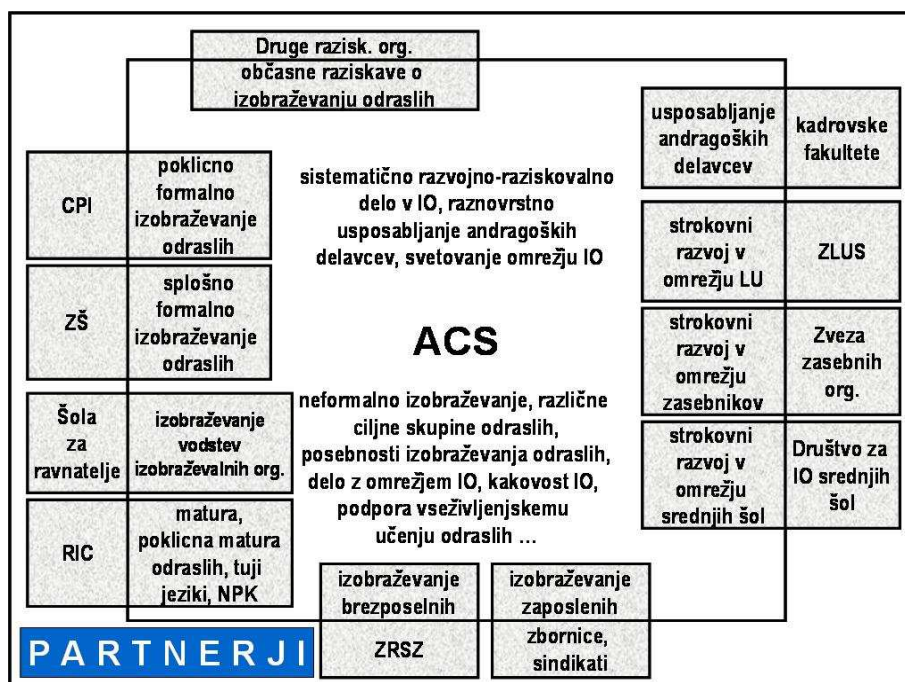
Druge razisk. org.
občasne raziskave o izobraževanju odraslih

CPI
poklicno formalno izobraževanje odraslih

ZŠ
splošno formalno izobraževanje odraslih

Šola za ravnatelje
izobraževanje vodstev izobraževalnih org.

RIC
matura, poklicna matura odraslih, tuji jeziki, NPK

sistematično razvojno-raziskovalno delo v IO, raznovrstno usposabljanje andragoških delavcev, svetovanje omrežju IO

ACS

neformalno izobraževanje, različne ciljne skupine odraslih, posebnosti izobraževanja odraslih, delo z omrežjem IO, kakovost IO, podpora vseživljenjskemu učenju odraslih ...

usposabljanje andragoških delavcev
kadrovske fakultete

strokovni razvoj v omrežju LU
ZLUS

strokovni razvoj v omrežju zasebnikov
Zveza zasebnih org.

strokovni razvoj v omrežju srednjih šol
Društvo za IO srednjih šol

izobraževanje brezposelnih
ZRSZ

izobraževanje zaposlenih
zbornice, sindikati

PARTNERJI